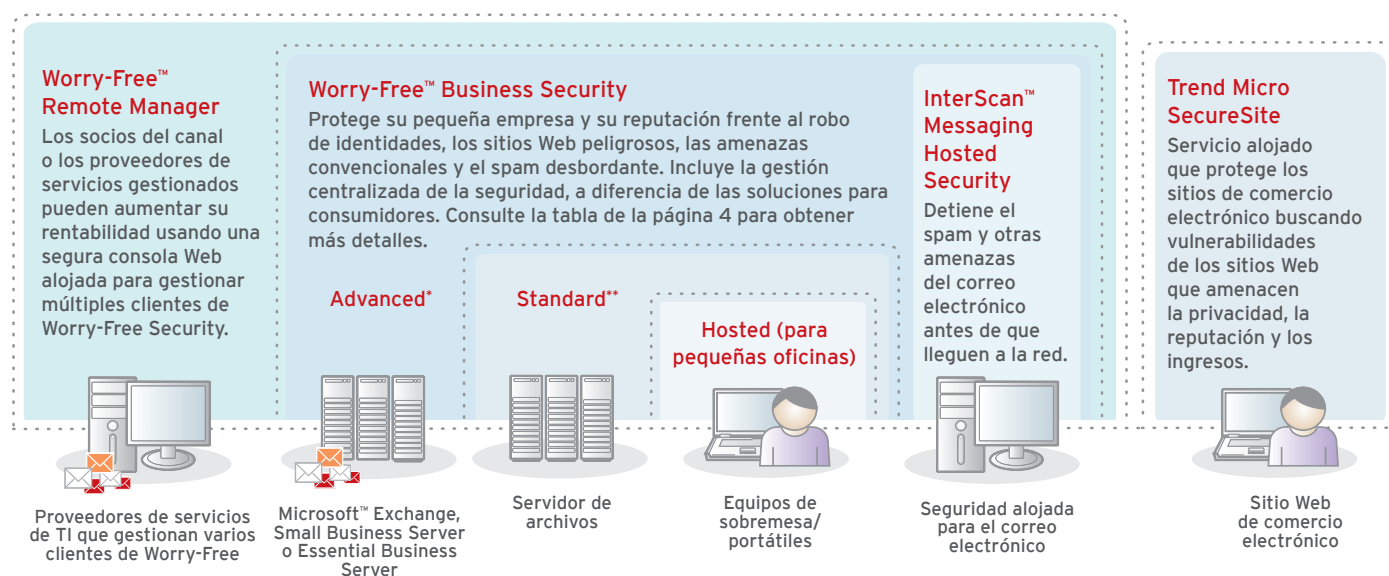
Worry-Free™ Remote Manager

Los socios del canal o los proveedores de servicios gestionados pueden aumentar su rentabilidad usando una segura consola Web alojada para gestionar múltiples clientes de Worry-Free Security.

Worry-Free™ Business Security

Protege su pequeña empresa y su reputación frente al robo de identidades, los sitios Web peligrosos, las amenazas convencionales y el spam desbordante. Incluye la gestión centralizada de la seguridad, a diferencia de las soluciones para consumidores. Consulte la tabla de la página 4 para obtener más detalles.

Advanced*

Standard**

Hosted (para pequeñas oficinas)

InterScan™ Messaging Hosted Security

Detiene el spam y otras amenazas del correo electrónico antes de que lleguen a la red.

Trend Micro SecureSite

Servicio alojado que protege los sitios de comercio electrónico buscando vulnerabilidades de los sitios Web que amenacen la privacidad, la reputación y los ingresos.

Proveedores de servicios de TI que gestionan varios clientes de Worry-Free

Microsoft™ Exchange, Small Business Server o Essential Business Server

Servidor de archivos

Equipos de sobremesa/ portátiles

Seguridad alojada para el correo electrónico

Sitio Web de comercio electrónico